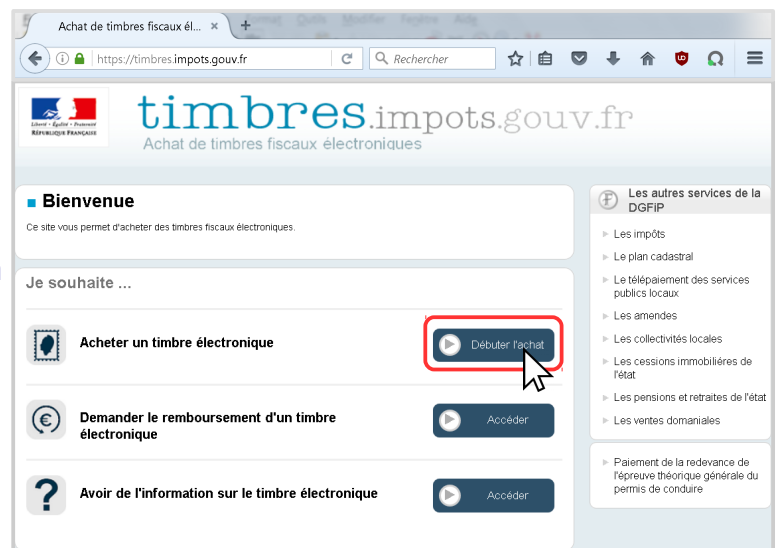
Achat de timbres fiscaux él... ×

https://timbres.impots.gouv.fr

Rechercher

Liberté • Égalité • Fraternité
RÉPUBLIQUE FRANÇAISE

timbres.impots.gouv.fr
Achat de timbres fiscaux électroniques

Bienvenue

Ce site vous permet d'acheter des timbres fiscaux électroniques.

Je souhaite ...

Acheter un timbre électronique

Débuter l'achat

Demander le remboursement d'un timbre électronique

Accéder

Avoir de l'information sur le timbre électronique

Accéder

Les autres services de la DGFiP

Les impôts

Le plan cadastral

Le télépaiement des services publics locaux

Les amendes

Les collectivités locales

Les cessions immobilières de l'état

Les pensions et retraites de l'état

Les ventes domaniales

Paiement de la redevance de l'épreuve théorique générale du permis de conduire